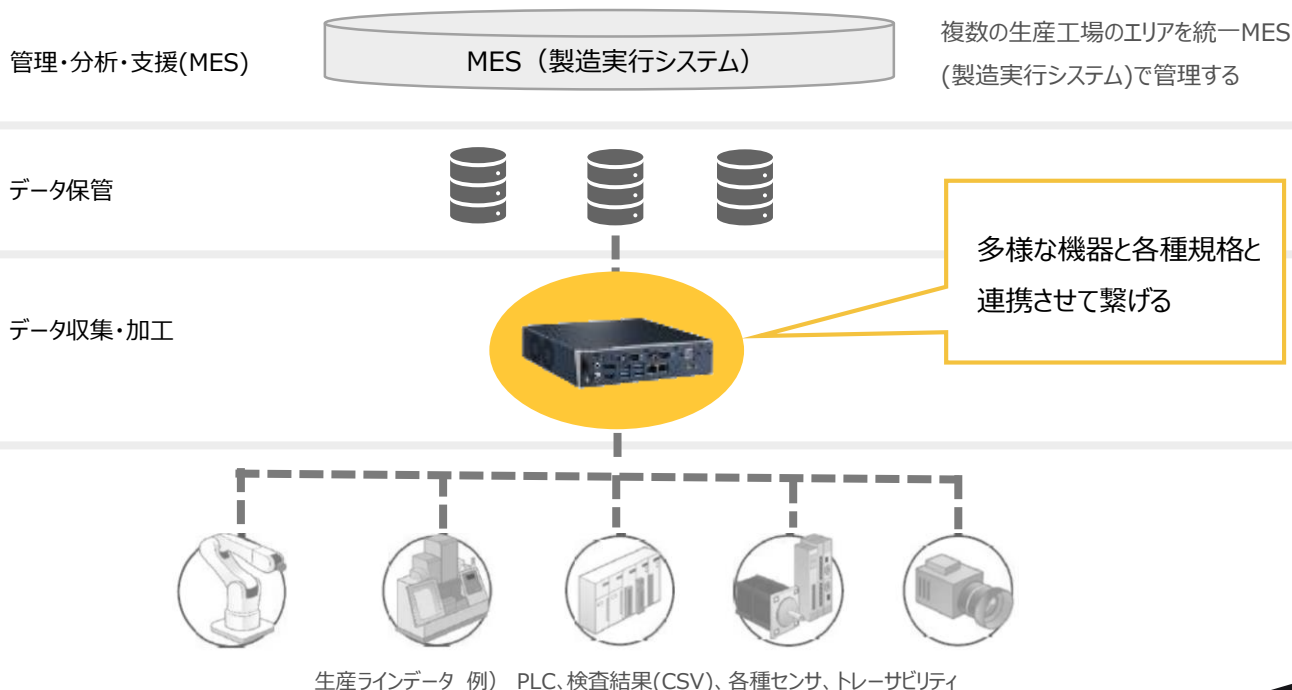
管理・分析・支援(MES)

MES（製造実行システム）

複数の生産工場のエリアを統一MES (製造実行システム)で管理する

データ保管

多様な機器と各種規格と連携させて繋げる

データ収集・加工

生産ラインデータ 例） PLC、検査結果(CSV)、各種センサ、トレーサビリティ